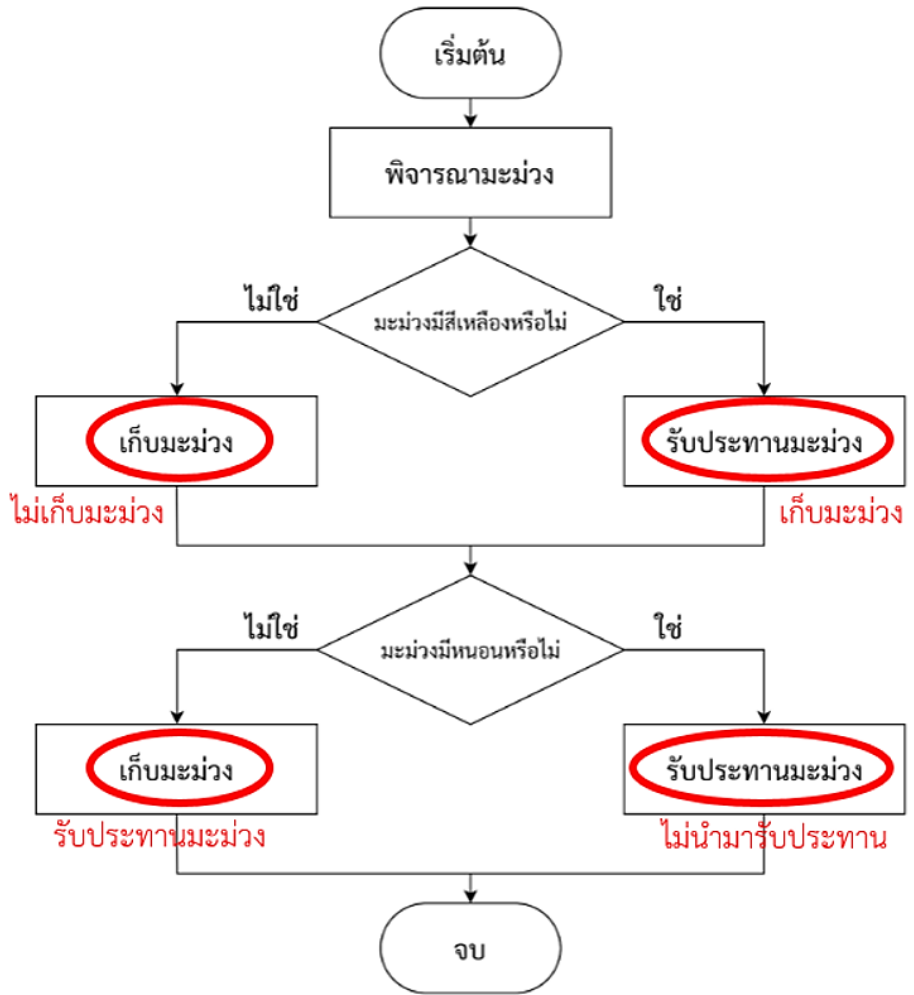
เริ่มต้น

พิจารณามะม่วง

ไม่ใช่

มะม่วงมีสีเหลืองหรือไม่

ใช่

เก็บมะม่วง

ไม่เก็บมะม่วง

รับประทานมะม่วง

เก็บมะม่วง

ไม่ใช่

มะม่วงมีหนอนหรือไม่

ใช่

เก็บมะม่วง

รับประทานมะม่วง

รับประทานมะม่วง

ไม่นำมารับประทาน

จบ